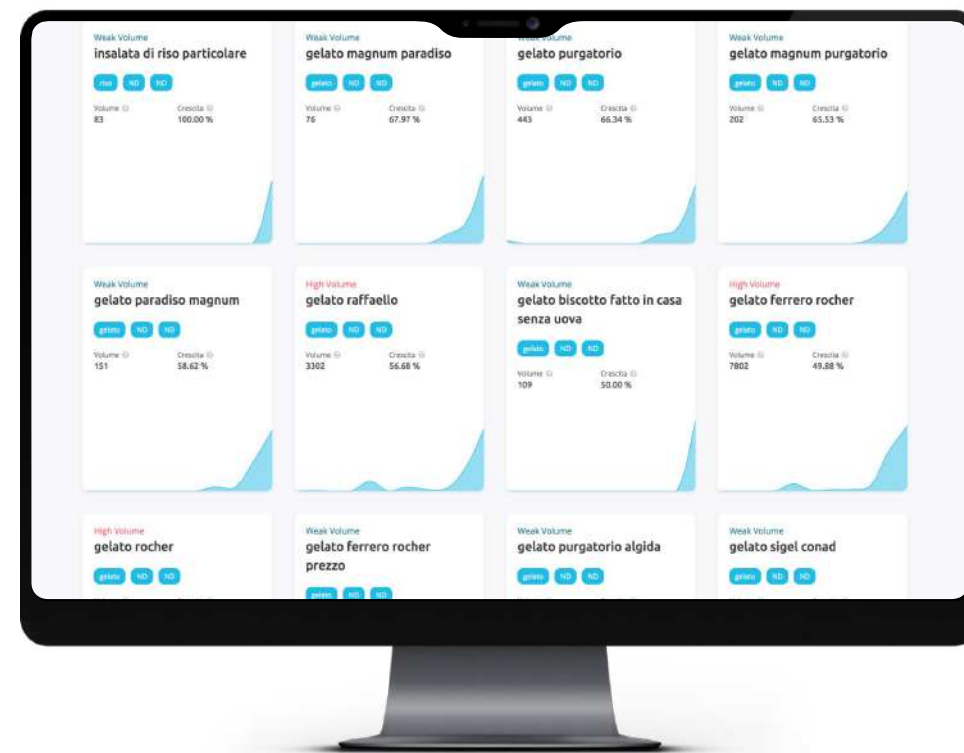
Weak Volume
insalata di riso particolare
riso ND ND
Volume 83
Crescita 100.00 %

Weak Volume
gelato magnum paradiso
gelato ND ND
Volume 76
Crescita 67.97 %

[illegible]
gelato purgatorio
gelato ND ND
Volume 443
Crescita 66.34 %

Weak Volume
gelato magnum purgatorio
gelato ND ND
Volume 202
Crescita 65.53 %

Weak Volume
gelato paradiso magnum
gelato ND ND
Volume 151
Crescita 58.62 %

High Volume
gelato raffaello
gelato ND ND
Volume 3302
Crescita 56.68 %

Weak Volume
gelato biscotto fatto in casa senza uova
gelato ND ND
Volume 109
Crescita 50.00 %

High Volume
gelato ferrero rocher
gelato ND ND
Volume 7802
Crescita 49.88 %

High Volume
gelato rocher
gelato ND ND

Weak Volume
gelato ferrero rocher prezzo
gelato ND ND

Weak Volume
gelato purgatorio algida
gelato ND ND

Weak Volume
gelato sigel conad
gelato ND ND